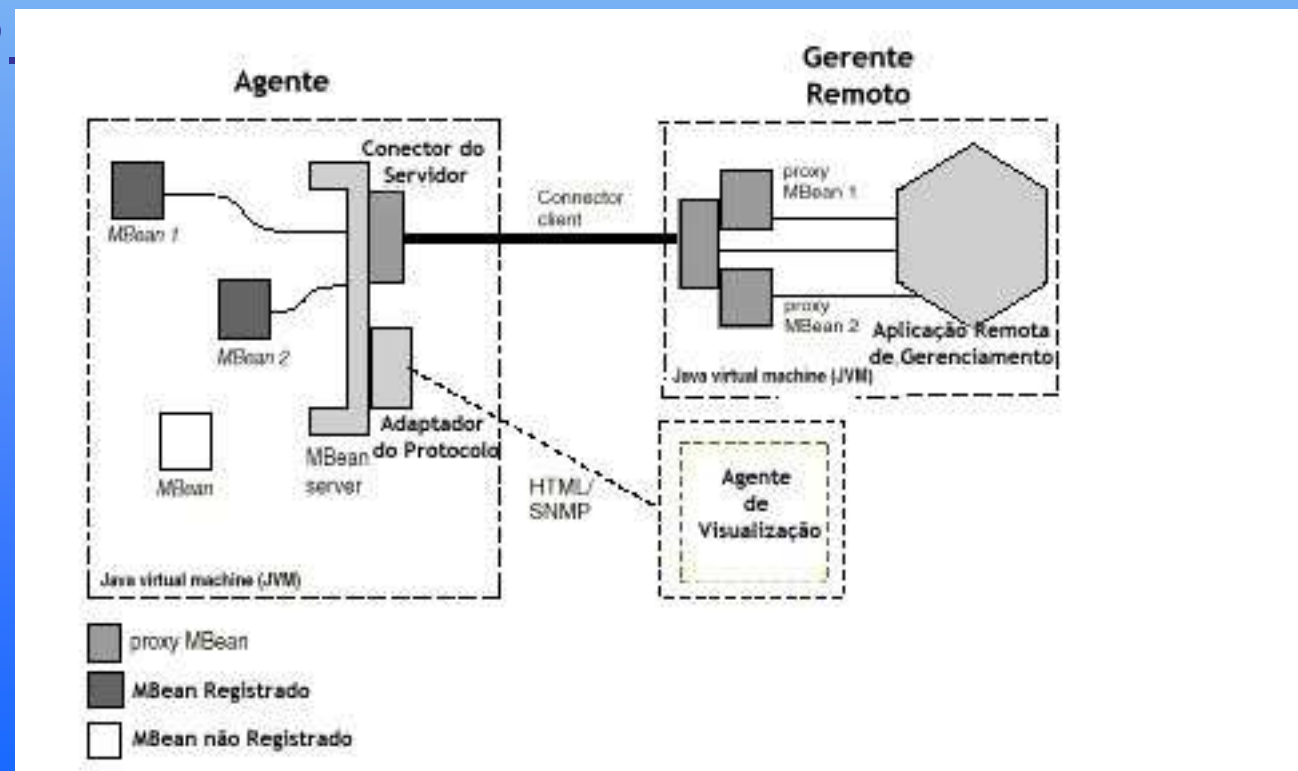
Agente

Gerente Remoto

Conector do Servidor

MBean 1

MBean 2

MBean

MBean server

Adaptador do Protocolo

Java virtual machine (JVM)

Connector client

proxy MBean 1

proxy MBean 2

Aplicação Remota de Gerenciamento

Java virtual machine (JVM)

HTML/ SNMP

Agente de Visualização

proxy MBean

MBean Registrado

MBean não Registrado